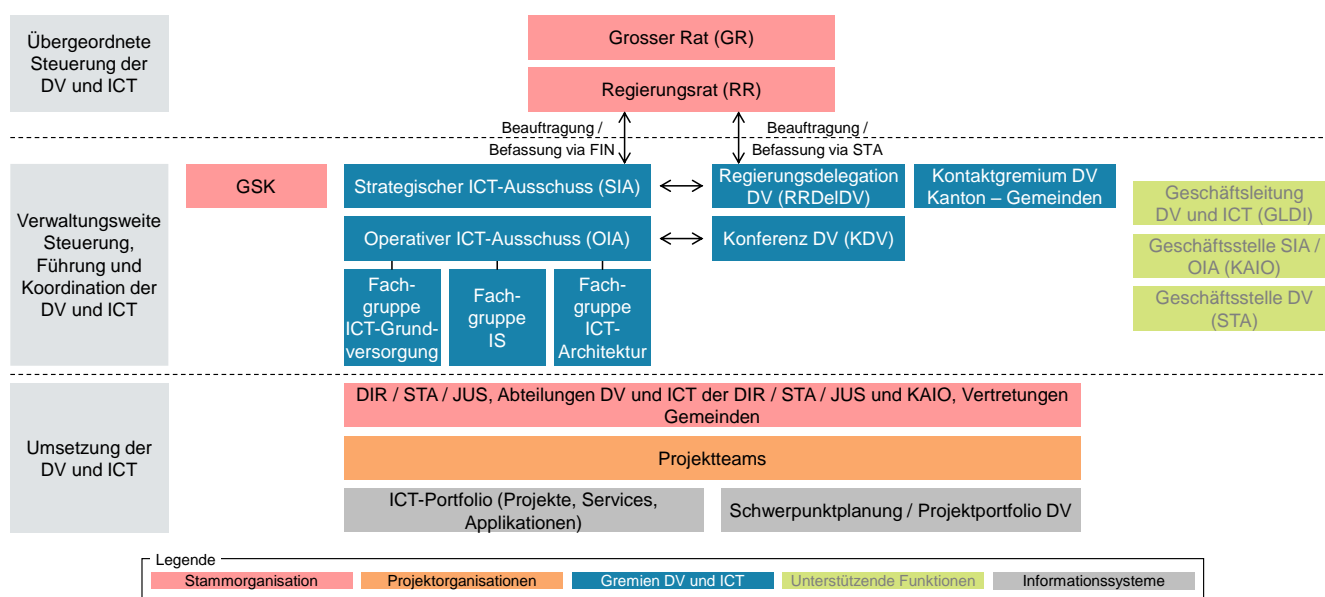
Übergeordnete Steuerung der DV und ICT

Grosser Rat (GR)

Regierungsrat (RR)

Beauftragung / Befassung via FIN

Beauftragung / Befassung via STA

Verwaltungsweite Steuerung, Führung und Koordination der DV und ICT

GSK

Strategischer ICT-Ausschuss (SIA)

Regierungsdelegation DV (RRDelDV)

Kontaktgremium DV Kanton – Gemeinden

Geschäftsleitung DV und ICT (GLDI)

Operativer ICT-Ausschuss (OIA)

Konferenz DV (KDV)

Geschäftsstelle SIA / OIA (KAIO)

Fachgruppe ICT-Grundversorgung

Fachgruppe IS

Fachgruppe ICT-Architektur

Geschäftsstelle DV (STA)

Umsetzung der DV und ICT

DIR / STA / JUS, Abteilungen DV und ICT der DIR / STA / JUS und KAIO, Vertretungen Gemeinden

Projektteams

ICT-Portfolio (Projekte, Services, Applikationen)

Schwerpunktplanung / Projektportfolio DV

Legende

Stammorganisation

Projektorganisationen

Gremien DV und ICT

Unterstützende Funktionen

Informationssysteme